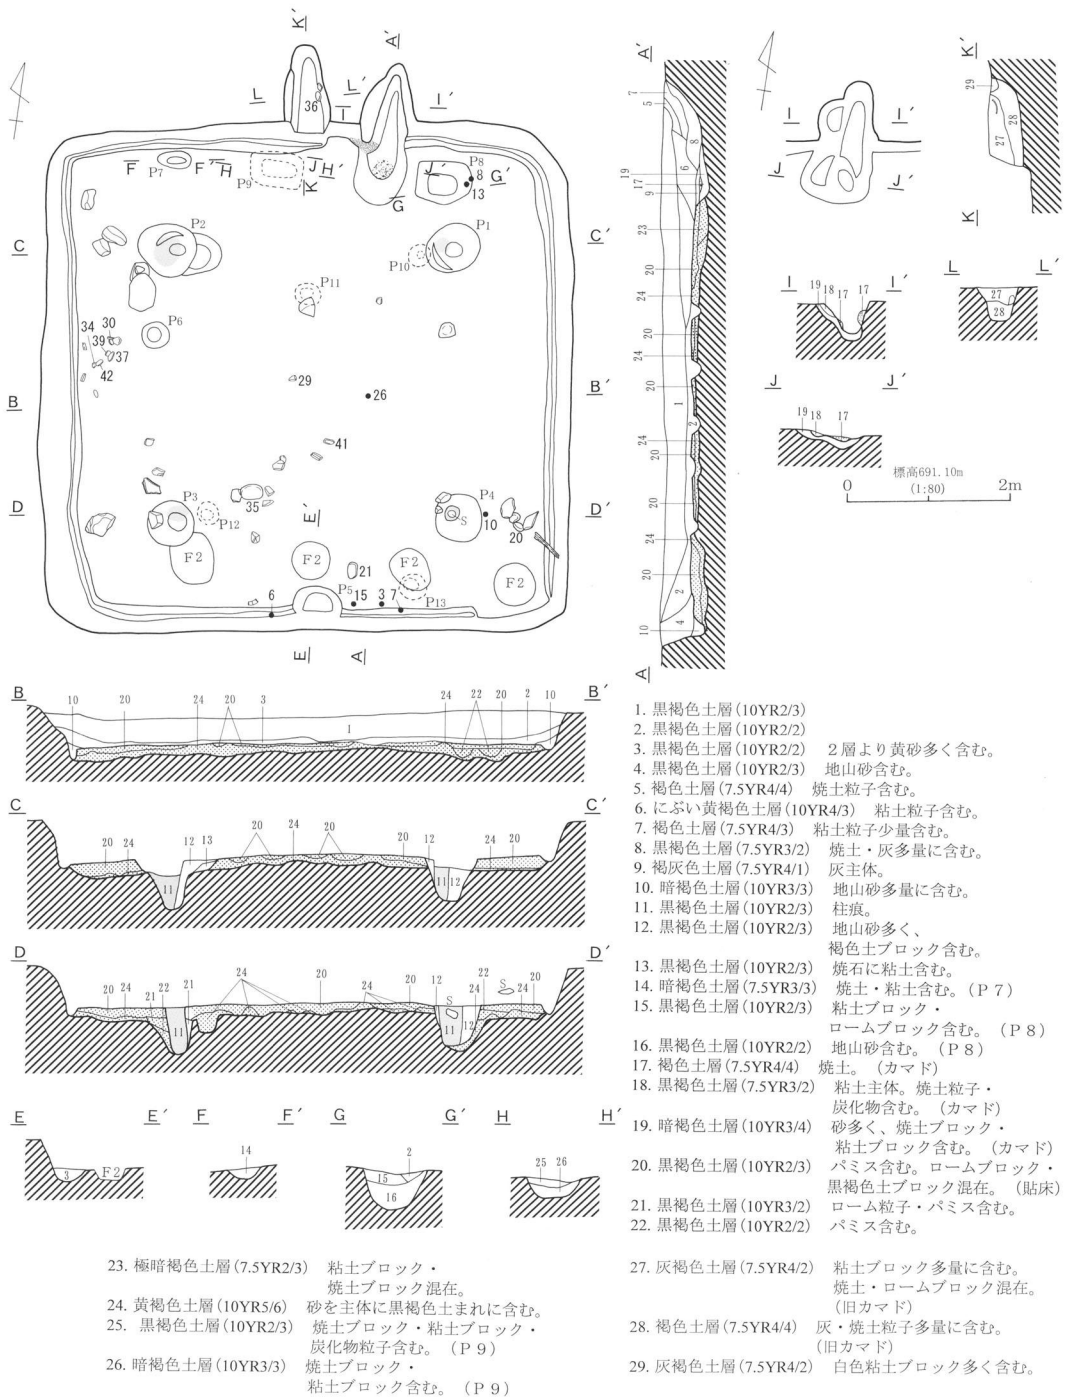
K´
A´
L
L´
I´
36
I
F
P7
F´
H
J
H´
K
P9
P8
8
G´
13
G
C
P2
P1
C´
P10
P11
34
30
P6
39
37
42
29
B
26
B´
41
D
P3
P4
D´
P12
35
E´
S
10
20
F2
F2
21
F2
F2
6
P5
15
3
7
P13
E
A

A´
7
5
8
19
17
9
6
23
20
24
20
24
20
1
24
2
20
20
24
20
2
10
4
A

K´
29
I
I´
27
28
J
J´
K
I
19
18
17
17
I´
L
L´
27
28
J
J´
19
18
17
標高691.10m
0
(1:80)
2m

B
10
20
24
20
3
1
24
22
20
2
10
B´

C
C´
20
24
12
13
20
24
20
20
12
24
20
11
11
12

D
D´
20
24
21
22
21
24
20
24
20
12
22
S
24
20
S
24
11
11
12

E
E´
F
F´
G
G´
H
H´
3
F2
14
2
15
16
25
26

1. 黒褐色土層(10YR2/3)
2. 黒褐色土層(10YR2/2)
3. 黒褐色土層(10YR2/2) 2層より黄砂多く含む。
4. 黒褐色土層(10YR2/3) 地山砂含む。
5. 褐色土層(7.5YR4/4) 焼土粒子含む。
6. にぶい黄褐色土層(10YR4/3) 粘土粒子含む。
7. 褐色土層(7.5YR4/3) 粘土粒子少量含む。
8. 黒褐色土層(7.5YR3/2) 焼土・灰多量に含む。
9. 褐灰色土層(7.5YR4/1) 灰主体。
10. 暗褐色土層(10YR3/3) 地山砂多量に含む。
11. 黒褐色土層(10YR2/3) 柱痕。
12. 黒褐色土層(10YR2/3) 地山砂多く、褐色土ブロック含む。
13. 黒褐色土層(10YR2/3) 焼石に粘土含む。
14. 暗褐色土層(7.5YR3/3) 焼土・粘土含む。(P7)
15. 黒褐色土層(10YR2/3) 粘土ブロック・ロームブロック含む。(P8)
16. 黒褐色土層(10YR2/2) 地山砂含む。(P8)
17. 褐色土層(7.5YR4/4) 焼土。(カマド)
18. 黒褐色土層(7.5YR3/2) 粘土主体。焼土粒子・炭化物含む。(カマド)
19. 暗褐色土層(10YR3/4) 砂多く、焼土ブロック・粘土ブロック含む。(カマド)
20. 黒褐色土層(10YR2/3) パミス含む。ロームブロック・黒褐色土ブロック混在。(貼床)
21. 黒褐色土層(10YR3/2) ローム粒子・パミス含む。
22. 黒褐色土層(10YR2/2) パミス含む。

23. 極暗褐色土層(7.5YR2/3) 粘土ブロック・焼土ブロック混在。
24. 黄褐色土層(10YR5/6) 砂を主体に黒褐色土まれに含む。
25. 黒褐色土層(10YR2/3) 焼土ブロック・粘土ブロック・炭化物粒子含む。(P9)
26. 暗褐色土層(10YR3/3) 焼土ブロック・粘土ブロック含む。(P9)

27. 灰褐色土層(7.5YR4/2) 粘土ブロック多量に含む。焼土・ロームブロック混在。(旧カマド)
28. 褐色土層(7.5YR4/4) 灰・焼土粒子多量に含む。(旧カマド)
29. 灰褐色土層(7.5YR4/2) 白色粘土ブロック多く含む。